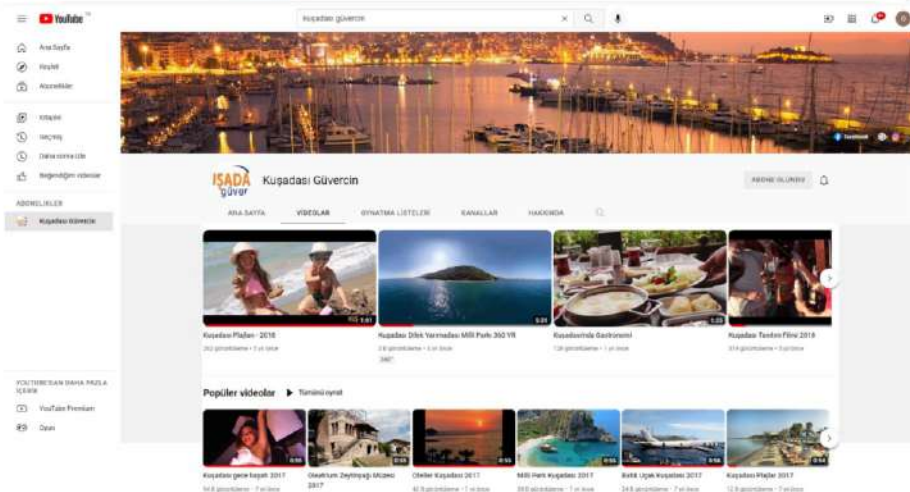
YouTube

kuşadası güvercin

Ana Sayfa
Keşfet
Abonelikler
Kitaplık
Geçmiş
Daha sonra izle
Beğendiğim videolar

ABONELIKLER
Kuşadası Güvercin

YOUTUBE'DAN DAHA FAZLA İÇERİK
YouTube Premium
Oyun

Facebook

KUŞADA güver

Kuşadası Güvercin

ABONE OLUNDU

ANA SAYFA
VIDEOLAR
OYNATMA LISTELERI
KANALLAR
HAKKINDA

1:01
Kuşadası Plajları - 2018
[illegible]

3:21
Kuşadası Dilek Yarımadası Milli Parkı 360 VR
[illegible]
360°

1:22
Kuşadası'nda Gastronomi
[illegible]

Kuşadası Tanıtım Filmi 2018
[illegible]

Popüler videolar
Tümünü oynat

0:55
Kuşadası gece hayatı 2017
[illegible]

0:13
Okeattrium Zeytinyağı Müzesi 2017

0:55
Oteller Kuşadası 2017
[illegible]

0:55
Milli Park Kuşadası 2017
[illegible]

0:58
Batık Uçak Kuşadası 2017
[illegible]

0:54
Kuşadası Plajlar 2017
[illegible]